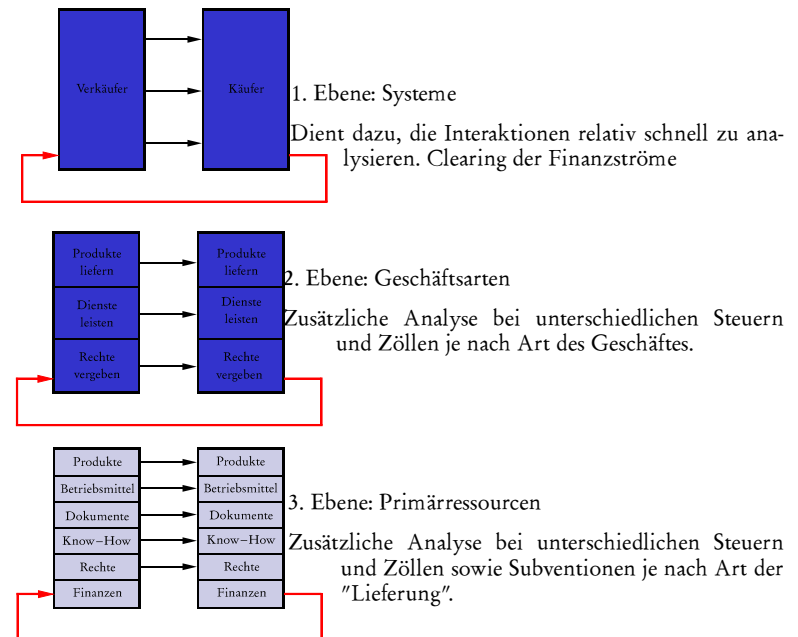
Verkäufer

Käufer

1. Ebene: Systeme

Dient dazu, die Interaktionen relativ schnell zu analysieren. Clearing der Finanzströme

Produkte liefern

Dienste leisten

Rechte vergeben

Produkte liefern

Dienste leisten

Rechte vergeben

2. Ebene: Geschäftsarten

Zusätzliche Analyse bei unterschiedlichen Steuern und Zöllen je nach Art des Geschäftes.

Produkte

Betriebsmittel

Dokumente

Know−How

Rechte

Finanzen

Produkte

Betriebsmittel

Dokumente

Know−How

Rechte

Finanzen

3. Ebene: Primärressourcen

Zusätzliche Analyse bei unterschiedlichen Steuern und Zöllen sowie Subventionen je nach Art der "Lieferung".